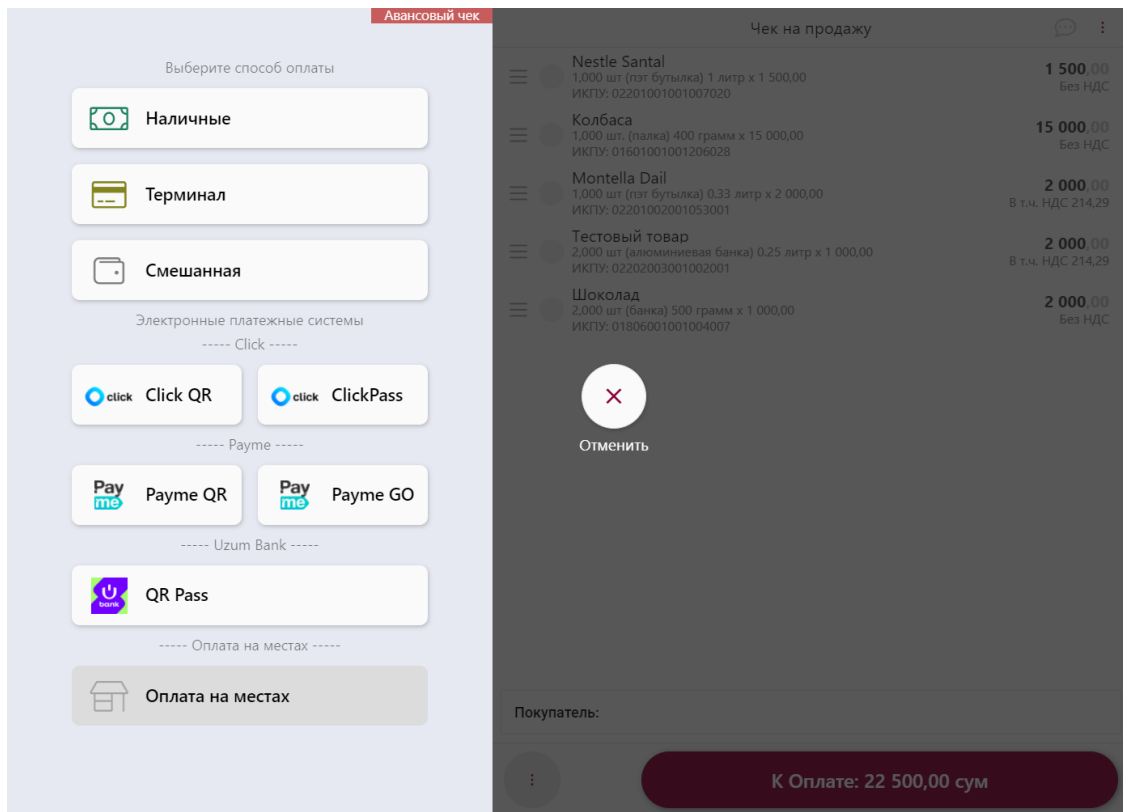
Авансовый чек

Выберите способ оплаты

Наличные

Терминал

Смешанная

Электронные платежные системы

----- Click -----

click Click QR

click ClickPass

----- Payme -----

Pay me Payme QR

Pay me Payme GO

----- Uzum Bank -----

bank QR Pass

----- Оплата на местах -----

Оплата на местах

Чек на продажу

Nestle Santal
1,000 шт (пэт бутылка) 1 литр x 1 500,00
ИКПУ: 02201001001007020
1 500,00
Без НДС

Колбаса
1,000 шт. (палка) 400 грамм x 15 000,00
ИКПУ: 01601001001206028
15 000,00
Без НДС

Montella Dail
1,000 шт (пэт бутылка) 0.33 литр x 2 000,00
ИКПУ: 02201002001053001
2 000,00
В т.ч. НДС 214,29

Тестовый товар
2,000 шт (алюминиевая банка) 0.25 литр x 1 000,00
ИКПУ: 02202003001002001
2 000,00
В т.ч. НДС 214,29

Шоколад
2,000 шт (банка) 500 грамм x 1 000,00
ИКПУ: 01806001001004007
2 000,00
Без НДС

×
Отменить

Покупатель:

⋮

К Оплате: 22 500,00 сум